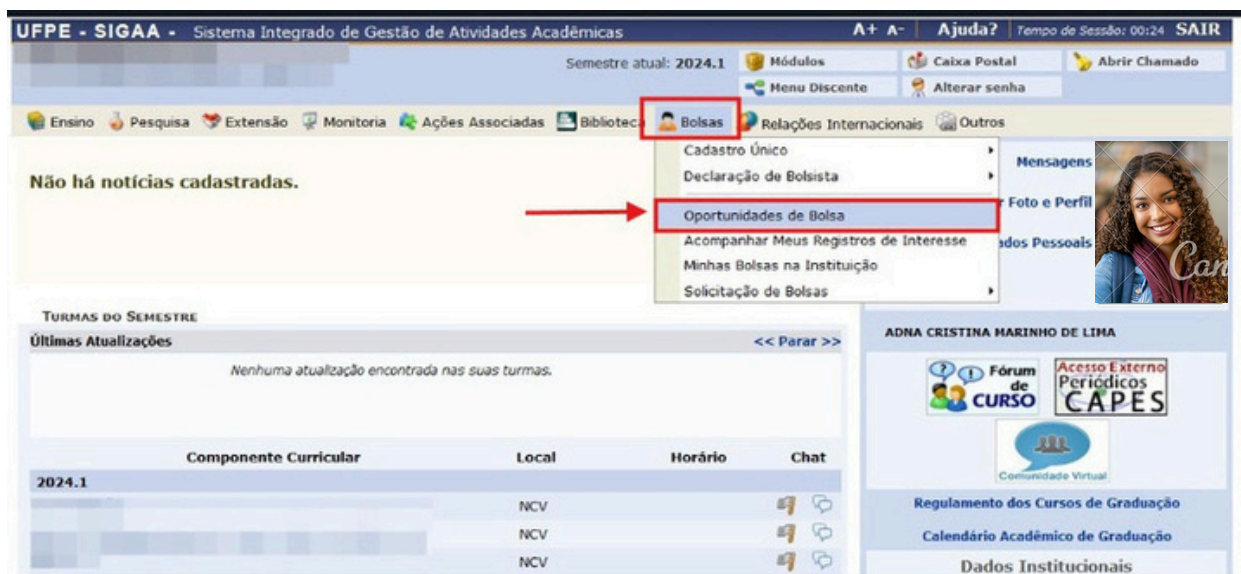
UFPE - SIGAA - Sistema Integrado de Gestão de Atividades Acadêmicas

A+ A- | Ajuda? | Tempo de Sessão: 00:24 SAIR

Semestre atual: 2024.1

Módulos
Caixa Postal
Abrir Chamado
Menu Discente
Alterar senha

Ensino | Pesquisa | Extensão | Monitoria | Ações Associadas | Biblioteca | Bolsas | Relações Internacionais | Outros

Cadastro Único
Declaração de Bolsista
Oportunidades de Bolsa
Acompanhar Meus Registros de Interesse
Minhas Bolsas na Instituição
Solicitação de Bolsas

Mensagens
r Foto e Perfil
dos Pessoais

Não há notícias cadastradas.

TURMAS DO SEMESTRE

Últimas Atualizações
<< Parar >>

Nenhuma atualização encontrada nas suas turmas.

| Componente Curricular | Local | Horário | Chat |
|---|---|---|---|
| 2024.1 | | | |
| | NCV | | |
| | NCV | | |
| | NCV | | |

ADNA CRISTINA MARINHO DE LIMA

Fórum de CURSO
Acesso Externo Periódicos CAPES
Comunidade Virtual

Regulamento dos Cursos de Graduação
Calendário Acadêmico de Graduação
Dados Institucionais